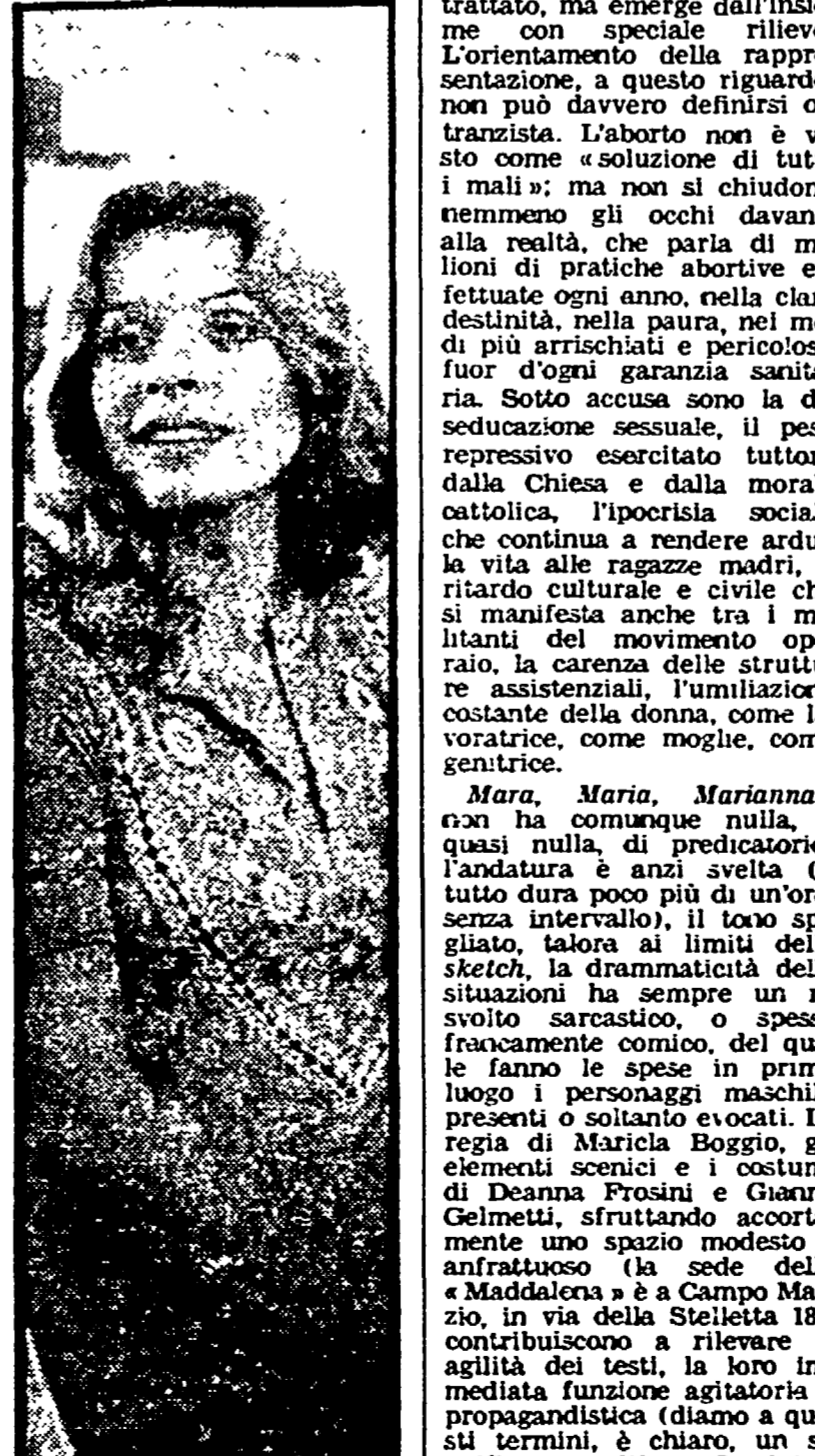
trattato, ma emerge dall'insie me con speciale rilievo L'orientamento della rappresentazione, a questo riguardo non può davvero definirsi o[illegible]tranzista. L'aborto non è visto come «soluzione di tutti i mali»; ma non si chiudono nemmeno gli occhi davanti alla realtà, che parla di milioni di pratiche abortive effettuate ogni anno, nella clandestinità, nella paura, nei modi più arrischiati e pericolosi, fuor d'ogni garanzia sanitaria. Sotto accusa sono la diseducazione sessuale, il peso repressivo esercitato tuttora dalla Chiesa e dalla morale cattolica, l'ipocrisia sociale che continua a rendere ardua la vita alle ragazze madri, il ritardo culturale e civile che si manifesta anche tra i militanti del movimento operaio, la carenza delle strutture assistenziali, l'umiliazione costante della donna, come lavoratrice, come moglie, come genitrice.

Mara, Maria, Marianna non ha comunque nulla, o quasi nulla, di predicatorio; l'andatura è anzi svelta (il tutto dura poco più di un'ora senza intervallo), il tono sp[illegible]gliato, talora ai limiti dello sketch, la drammaticità delle situazioni ha sempre un risvolto sarcastico, o spesso francamente comico, del quale fanno le spese in primo luogo i personaggi maschili, presenti o soltanto evocati. La regia di Maricla Boggio, gli elementi scenici e i costumi di Deanna Frosini e Gianni Gelmetti, sfruttando accortamente uno spazio modesto e anfrattuoso (la sede della «Maddalena» è a Campo Marzio, in via della Stelletta 18) contribuiscono a rilevare la agilità dei testi, la loro immediata funzione agitatoria e propagandistica (diamo a questi termini, è chiaro, un s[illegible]